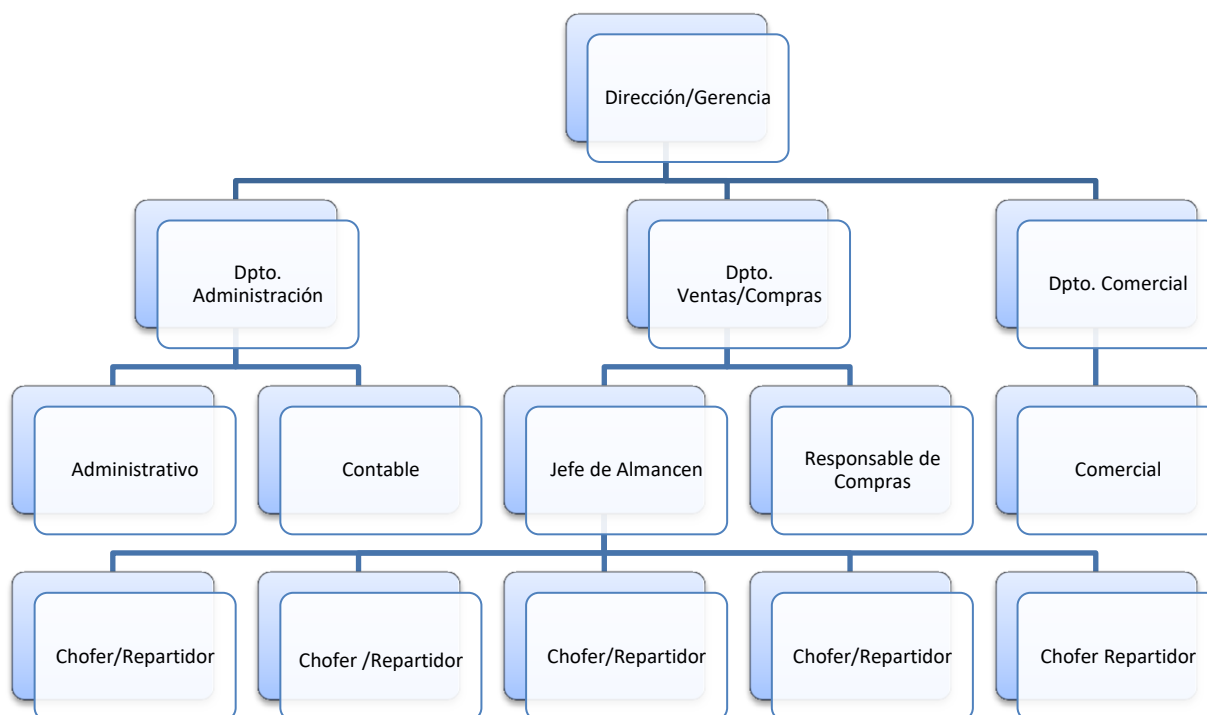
Dirección/Gerencia

Dpto. Administración

Dpto. Ventas/Compras

Dpto. Comercial

Administrativo

Contable

Jefe de Almancen

Responsable de Compras

Comercial

Chofer/Repartidor

Chofer /Repartidor

Chofer/Repartidor

Chofer/Repartidor

Chofer Repartidor